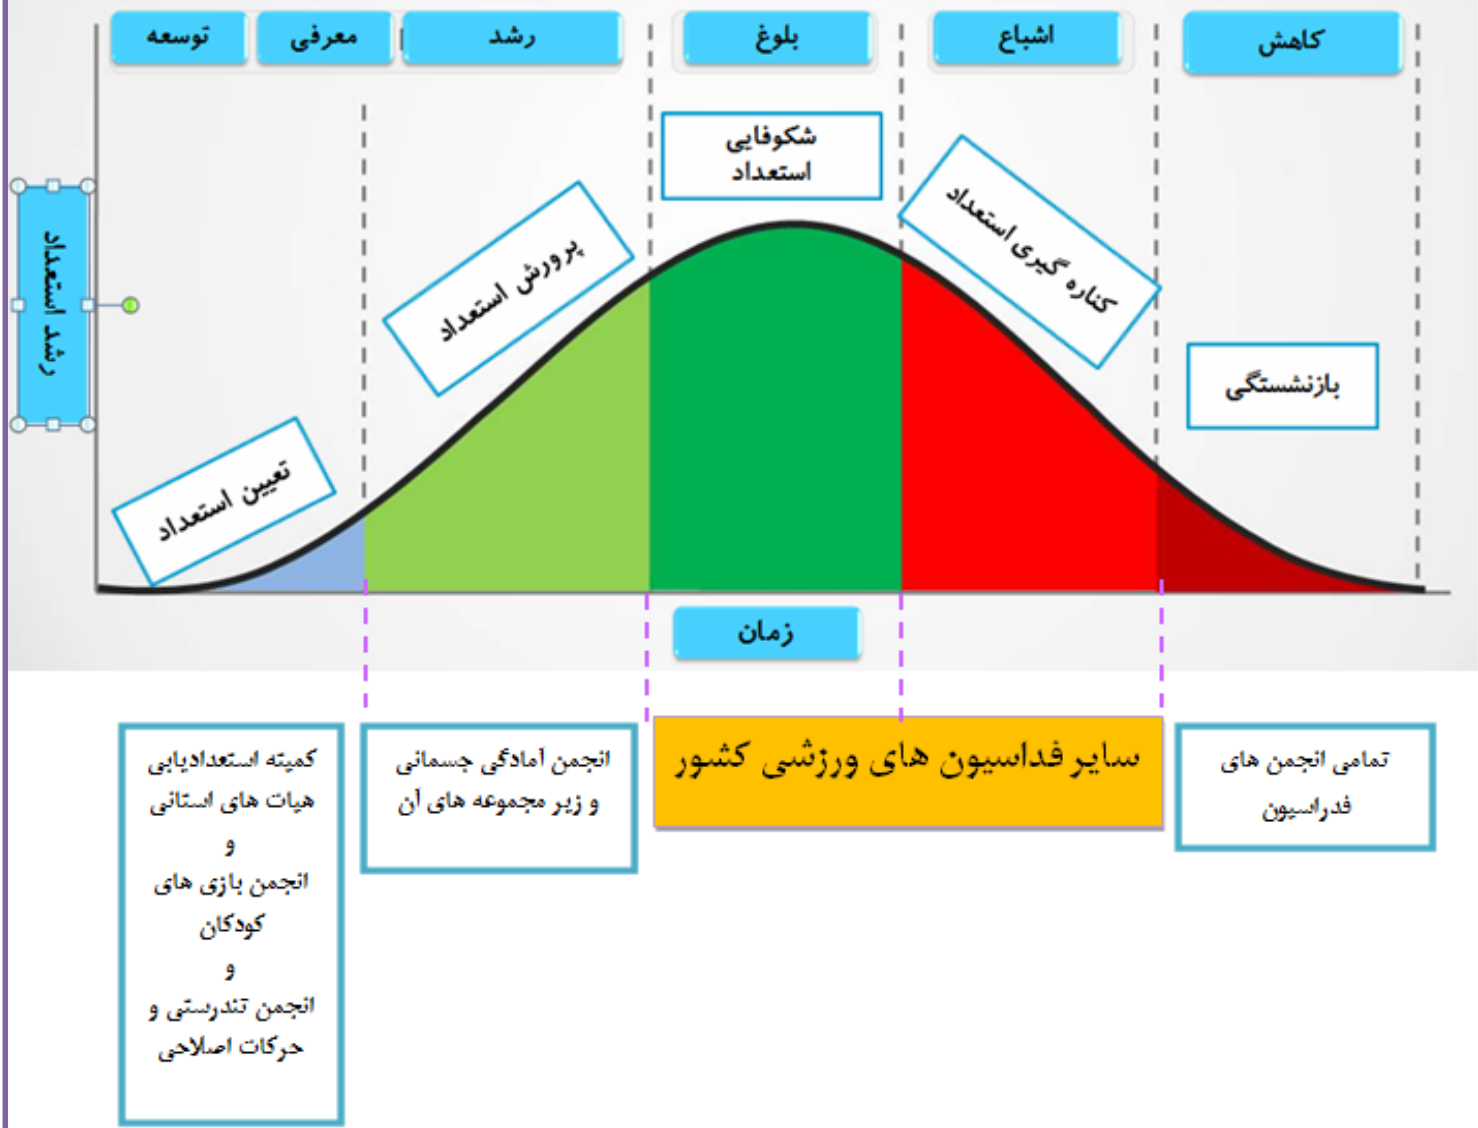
کاهش
اشباع
بلوغ
رشد
معرفی
توسعه

رشد استعداد

شکوفایی استعداد

پرورش استعداد

کناره گیری استعداد

بازنشستگی

تعیین استعداد

زمان

تمامی انجمن های فدراسیون

سایر فداسیون های ورزشی کشور

انجمن امادگی جسمانی و زیر مجموعه های آن

کمیته استعدادیابی هیات های استانی
و
انجمن بازی های کودکان
و
انجمن تندرستی و حرکات اصلاحی